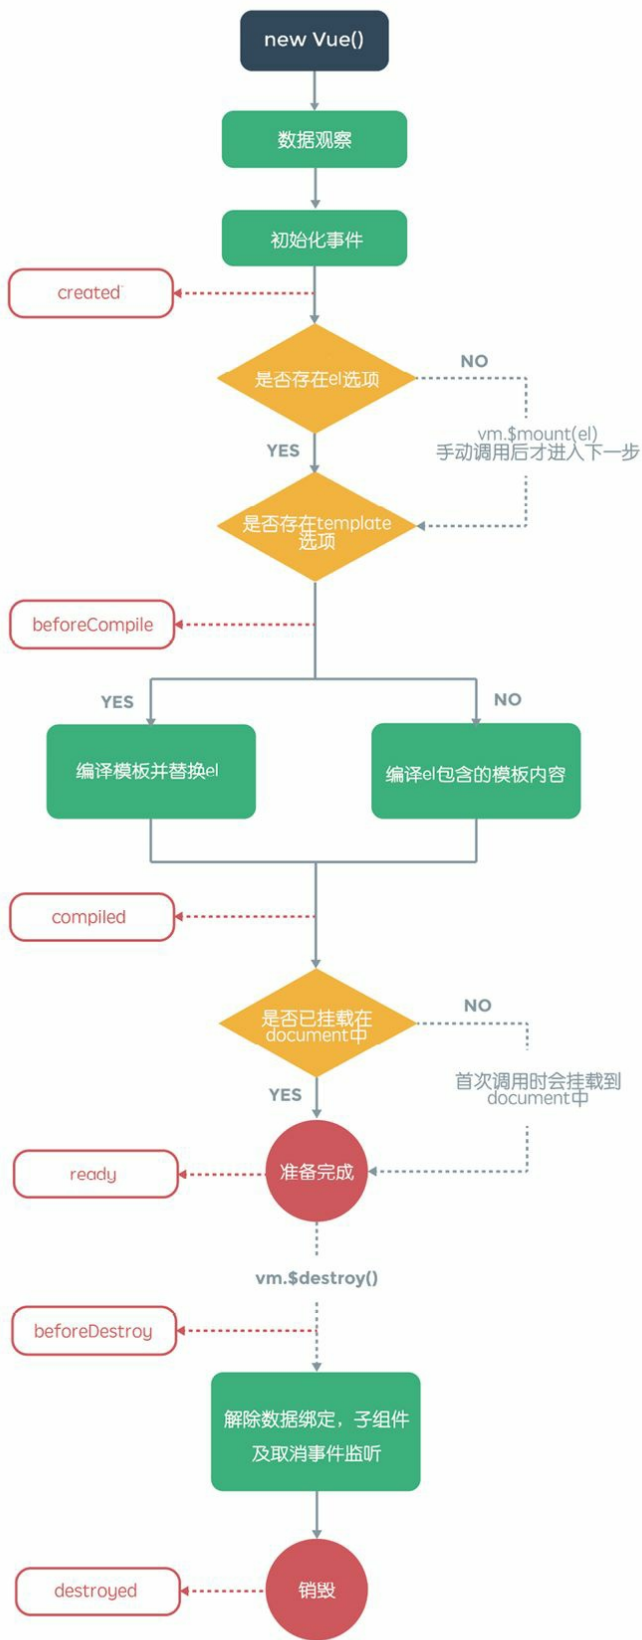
new Vue()

数据观察

初始化事件

created

是否存在el选项

NO

vm.$mount(el)
手动调用后才进入下一步

YES

是否存在template选项

beforeCompile

YES

NO

编译模板并替换el

编译el包含的模板内容

compiled

是否已挂载在document中

NO

首次调用时会挂载到document中

YES

ready

准备完成

vm.$destroy()

beforeDestroy

解除数据绑定，子组件及取消事件监听

destroyed

销毁